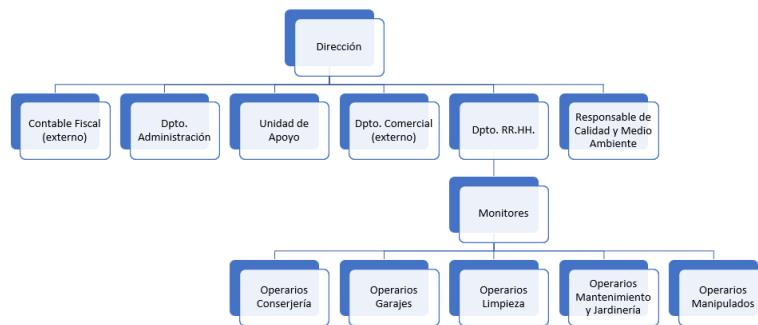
Dirección

Contable Fiscal (externo)

Dpto. Administración

Unidad de Apoyo

Dpto. Comercial (externo)

Dpto. RR.HH.

Responsable de Calidad y Medio Ambiente

Monitores

Operarios Conserjería

Operarios Garajes

Operarios Limpieza

Operarios Mantenimiento y Jardinería

Operarios Manipulados